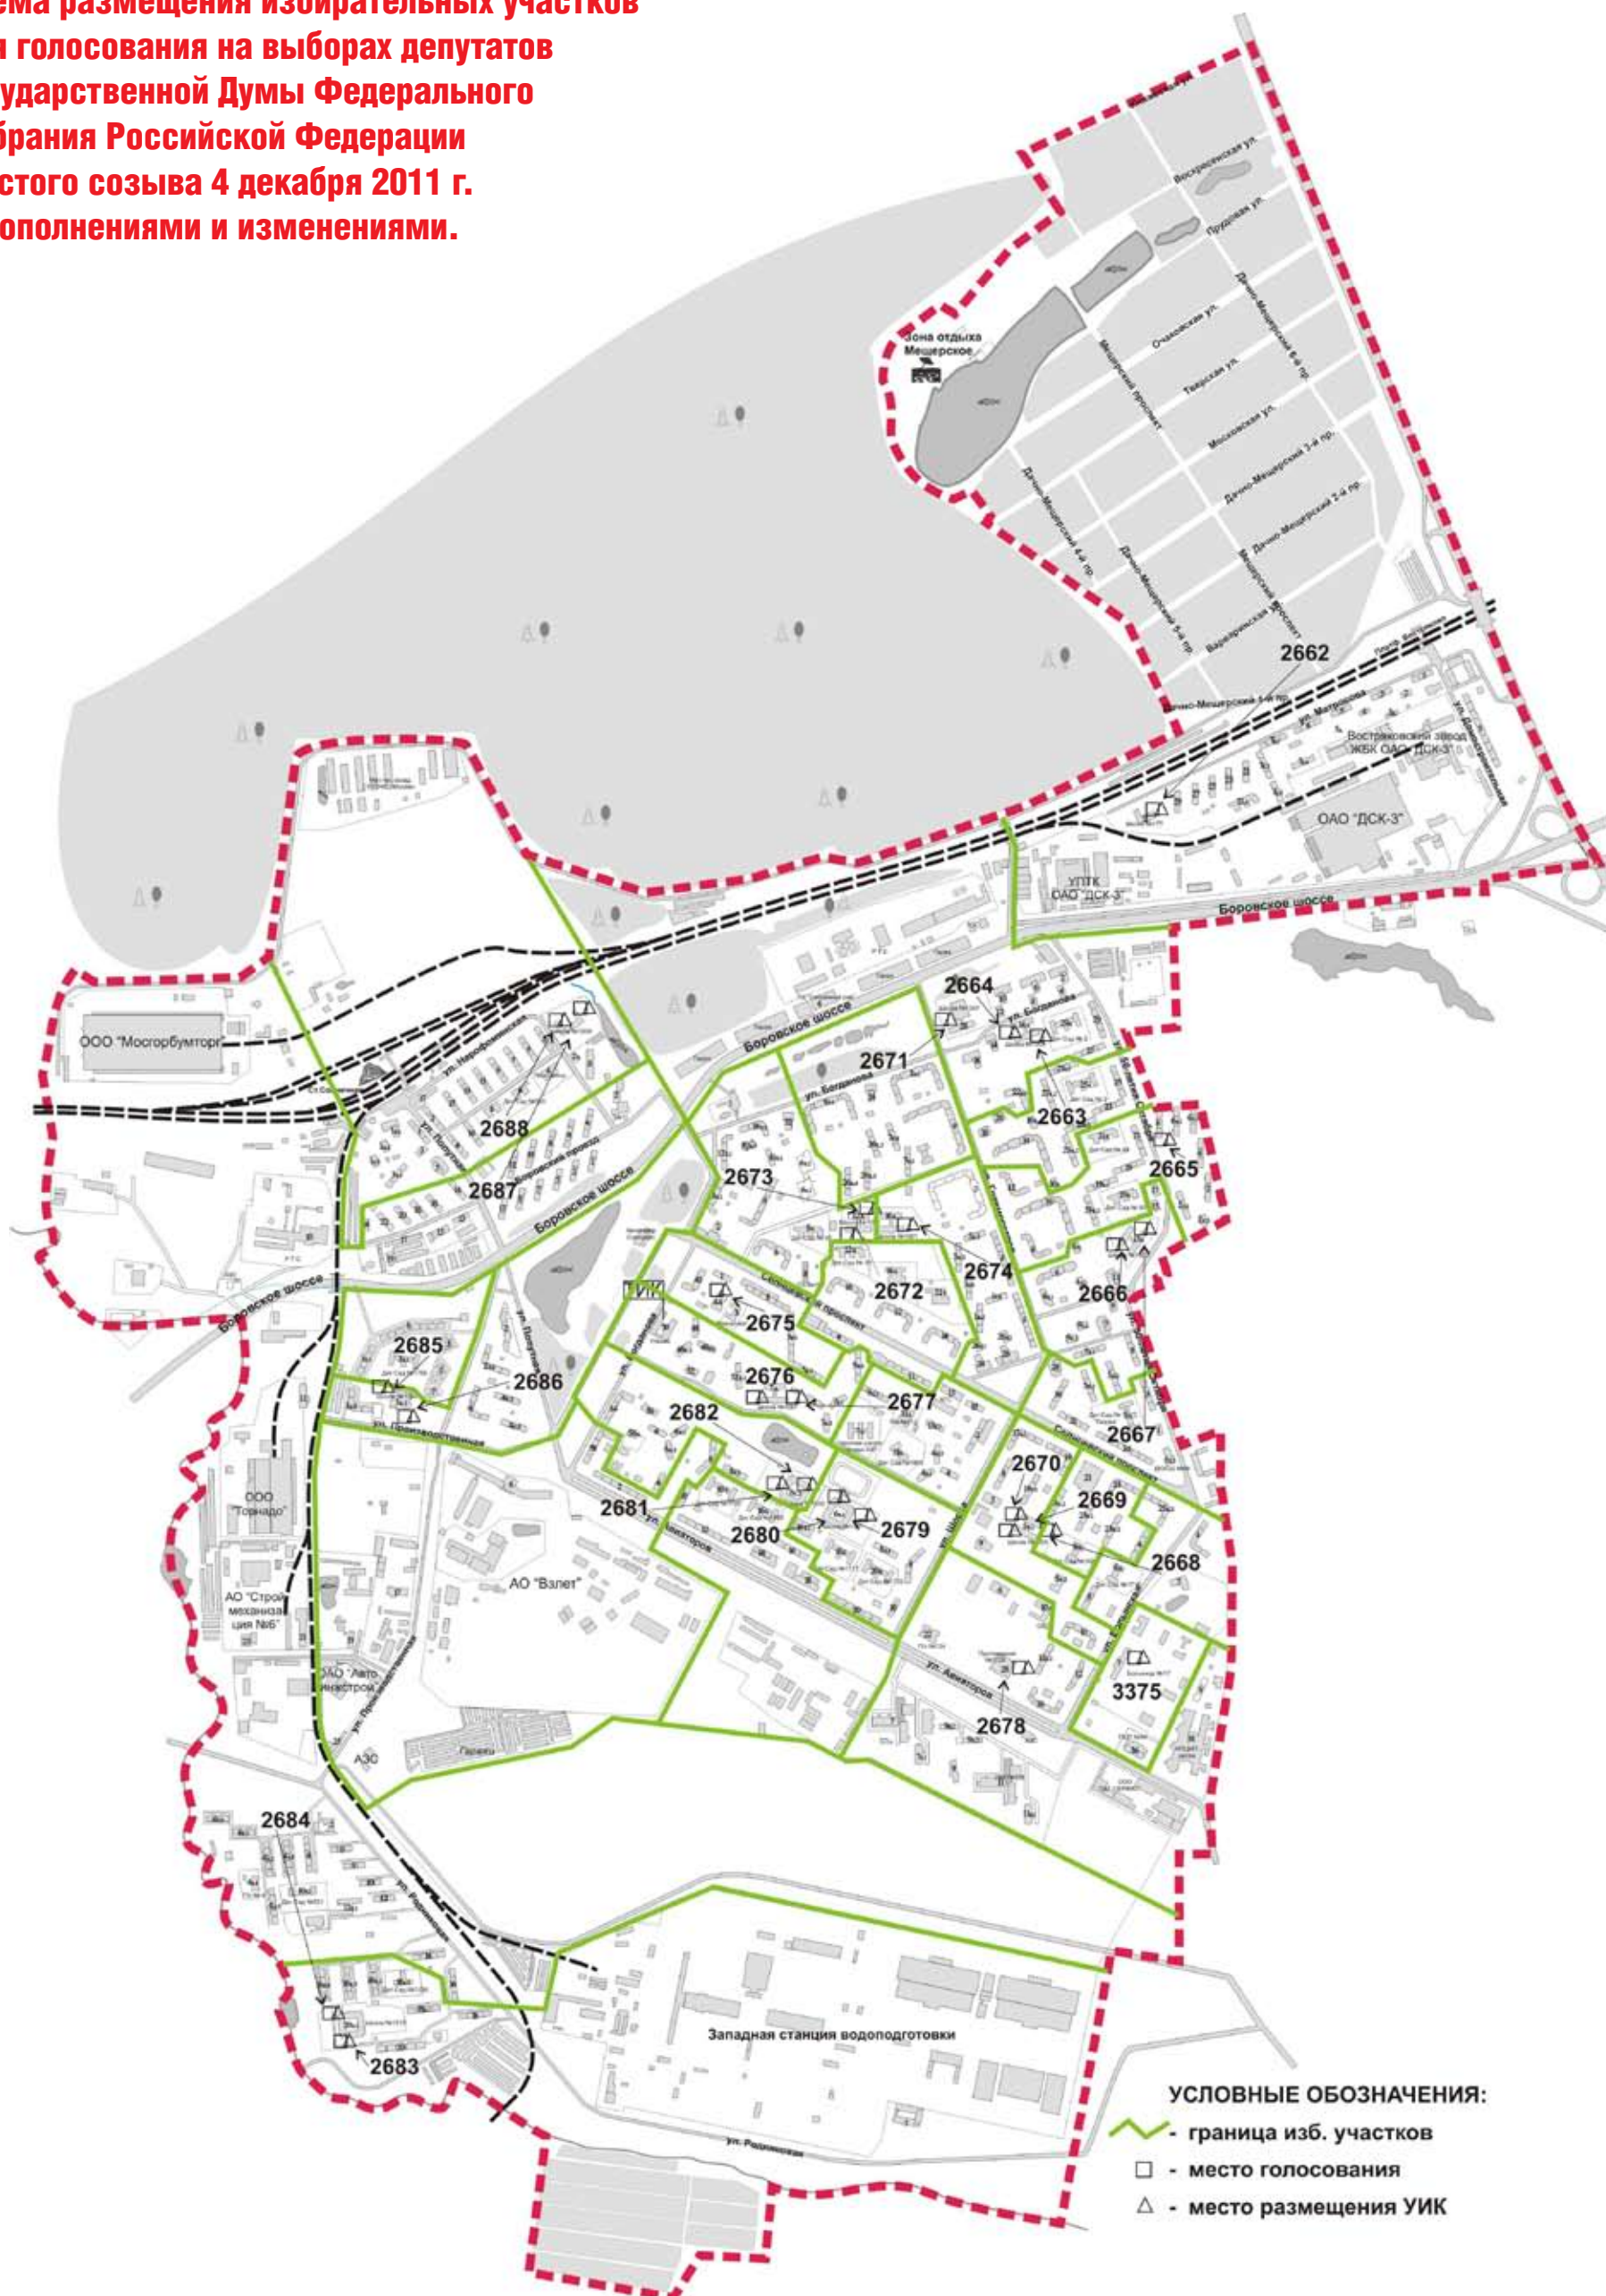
ема размещения избирательных участков
и голосования на выборах депутатов
ударственной Думы Федерального
брания Российской Федерации
стого созыва 4 декабря 2011 г.
ополнениями и изменениями.

Зона отдыха Мещерское

Воскресенская ул.
Прудовая ул.
Очаковская ул.
Тверская ул.
Московская ул.
Мещерский проспект
Дачно-Мещерский 6-й пр.
Дачно-Мещерский 3-й пр.
Дачно-Мещерский 2-й пр.
Дачно-Мещерский 4-й пр.
Дачно-Мещерский 5-й пр.
Дачно-Мещерский 1-й пр.
Варшавский проспект
ул. Матросова
Востряковский завод ЖБК ОАО "ДСК-3"
ОАО "ДСК-3"
УПТК ОАО "ДСК-3"
Боровское шоссе
ООО "Мосгорбумторг"
ул. Нефтебазовская
ул. Погодина
Боровский проезд
Боровское шоссе
ул. Богданова
Солнцевский проспект
ул. Производственная
ул. Щорса
ул. Авиаторов
ООО "Торнадо"
АО "Строймеханизация №6"
ОАО "Автоинжстрой"
АО "Взлет"
АЗС
Гаражи
ул. Родниковая
Западная станция водоподготовки
УИК

2662
2663
2664
2665
2666
2667
2668
2669
2670
2671
2672
2673
2674
2675
2676
2677
2678
2679
2680
2681
2682
2683
2684
2685
2686
2687
2688
3375

УСЛОВНЫЕ ОБОЗНАЧЕНИЯ:
- граница изб. участков
- место голосования
- место размещения УИК